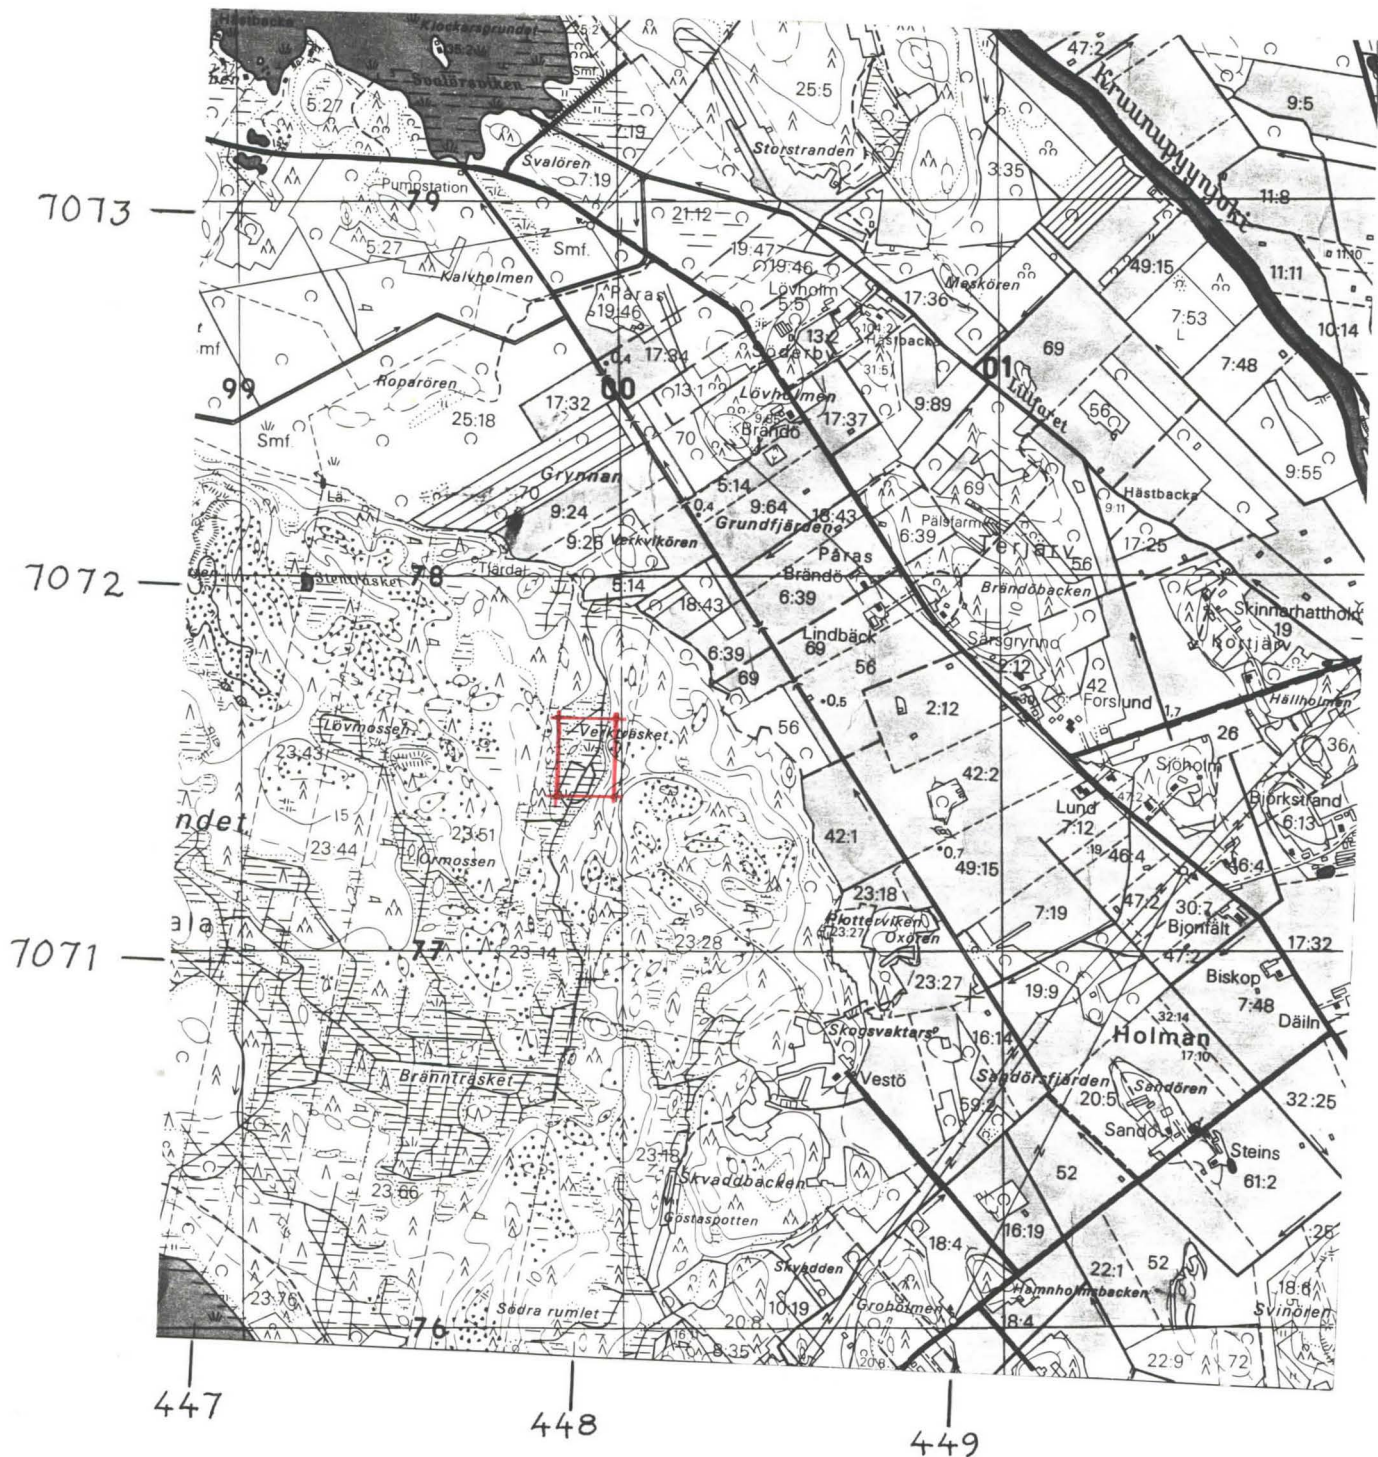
Hästbacka
Klockersgrundet
35:2
Soolörsviken
Smf.
25:2
5:27
25:5
47:2
Kruunupyynjoki
9:5
Storstranden
Svalören
7:19
7:19
3:35
Pumpstation
79
7073
21:12
11:8
5:27
Smf.
19:47
19:46
49:15
11:11
Kalvholmen
Lövholm
5:5
17:36
Mesören
Paras
19:46
13
7:53
L
10:14
mf
17:34
Söderby
Hästbacka
31:5
01
69
7:48
99
Roparören
00
17:32
13:1
Lövholmen
9:89
Lillfjärdet
56
Smf.
25:18
Brändö
17:37
70
9:55
Grynnan
5:14
9:64
16:43
69
Hästbacka
9:11
70
9:24
Grundfjärden
Pälsfarm
6:39
Teerijärvi
17:25
9:26
Vekkviköen
Påras
56
7072
78
Tjärdal
5:14
Brändö
6:39
Brändöbacken
18:43
Skinnarhattholm
19
Lindbäck
Särsgrynno
Kortjärv
6:39
69
56
2:12
69
42
Forslund
1,7
Hällholmen
56
0,5
2:12
26
36
Lövmossen
Verkträsket
Sjöholm
23:43
47:2
Björkstrand
42:2
Lund
6:13
15
7:12
ndet
42:1
19
46:4
23:51
23:44
Örmossen
36:4
0,7
49:15
23:18
7:19
47:2
30:7
Bjonfält
Plottenviken
23:27
Oxören
7071
ala
77
23:14
23:28
17:32
23:27
47:2
Biskop
19:9
7:48
32:14
Däiln
Skogsvaktars
16:14
Holman
17:10
Vestö
Sandörsfjärden
Sandören
Bränntrasket
20:5
32:25
59:2
Sando
Steins
23:13
61:2
52
Skvaddbacken
23:66
Gustaspotten
16:19
1:25
18:4
52
Skvadden
22:1
18:6
23:76
Hamnholmsbacken
Svinören
Södra rumlet
10:19
Grobölmen
76
20:8
18:4
16
5:35
20:6
22:9
72
447
448
449